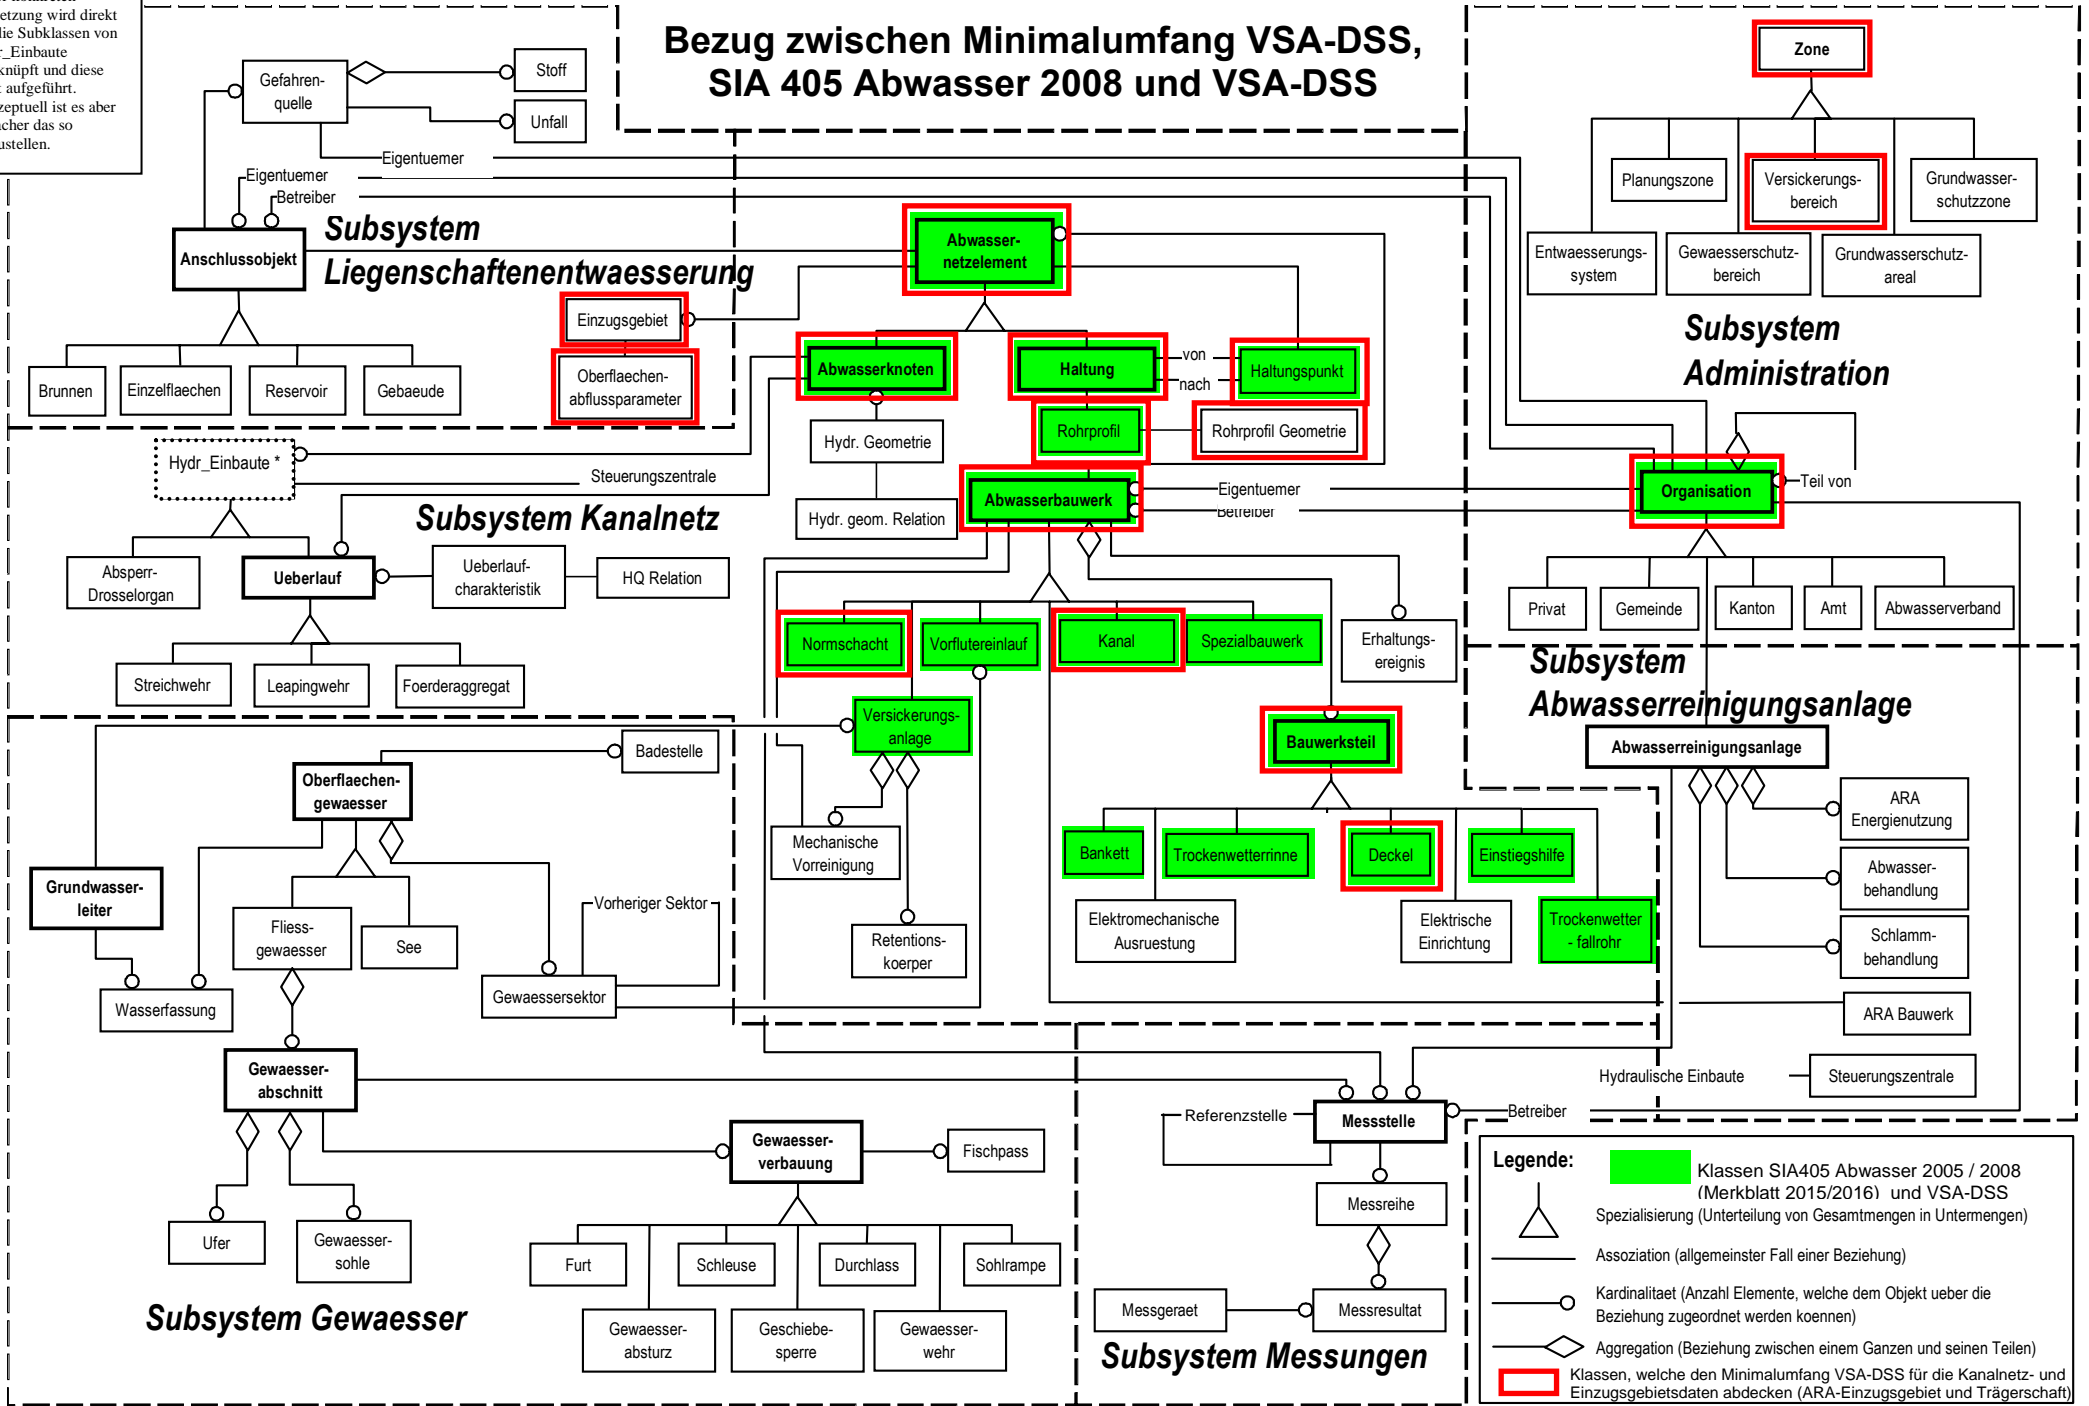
etzung wird direkt
lie Subklassen von
_Einbaute
knüpft und diese
aufgeführt.
zeptuell ist es aber
cher das so
ustellen.

Bezug zwischen Minimalumfang VSA-DSS, SIA 405 Abwasser 2008 und VSA-DSS

Gefahren-quelle
Stoff
Unfall
Eigentuemer
Eigentuemer
Betreiber
Anschlussobjekt
Subsystem Liegenschaftenentwaesserung
Brunnen
Einzelflaechen
Reservoir
Gebaeude
Einzugsgebiet
Oberflaechen-abflussparameter
Abwasser-netzelement
Abwasserknoten
Haltung
von
nach
Haltungspunkt
Rohrprofil
Rohrprofil Geometrie
Hydr. Geometrie
Hydr. geom. Relation
Abwasserbauwerk
Eigentuemer
Betreiber
Hydr_Einbaute *
Steuerungszentrale
Subsystem Kanalnetz
Absperr-Drosselorgan
Ueberlauf
Ueberlauf-charakteristik
HQ Relation
Streichwehr
Leapingwehr
Foerderaggregat
Normschacht
Vorflutereinlauf
Kanal
Spezialbauwerk
Erhaltungs-ereignis
Versickerungs-anlage
Mechanische Vorreinigung
Retentions-koerper
Bauwerksteil
Bankett
Trockenwetterrinne
Deckel
Einstiegshilfe
Elektromechanische Ausruestung
Elektrische Einrichtung
Trockenwetter - fallrohr
Zone
Planungszone
Versickerungs-bereich
Grundwasser-schutzzone
Entwaesserungs-system
Gewaesserschutz-bereich
Grundwasserschutz-areal
Subsystem Administration
Organisation
Teil von
Privat
Gemeinde
Kanton
Amt
Abwasserverband
Subsystem Abwasserreinigungsanlage
Abwasserreinigungsanlage
ARA Energienutzung
Abwasser-behandlung
Schlamm-behandlung
ARA Bauwerk
Hydraulische Einbaute
Steuerungszentrale
Badestelle
Oberflaechen-gewaesser
Grundwasser-leiter
Fliess-gewaesser
See
Vorheriger Sektor
Gewaessersektor
Wasserfassung
Gewaesser-abschnitt
Gewaesser-verbauung
Fischpass
Ufer
Gewaesser-sohle
Furt
Schleuse
Durchlass
Sohlrampe
Gewaesser-absturz
Geschiebe-sperre
Gewaesser-wehr
Subsystem Gewaesser
Referenzstelle
Messstelle
Betreiber
Messreihe
Messgeraet
Messresultat
Subsystem Messungen
Legende:
Klassen SIA405 Abwasser 2005 / 2008 (Merkblatt 2015/2016) und VSA-DSS
Spezialisierung (Unterteilung von Gesamtmengen in Untermengen)
Assoziation (allgemeinster Fall einer Beziehung)
Kardinalitaet (Anzahl Elemente, welche dem Objekt ueber die Beziehung zugeordnet werden koennen)
Aggregation (Beziehung zwischen einem Ganzen und seinen Teilen)
Klassen, welche den Minimalumfang VSA-DSS für die Kanalnetz- und Einzugsgebietsdaten abdecken (ARA-Einzugsgebiet und Trägerschaft)